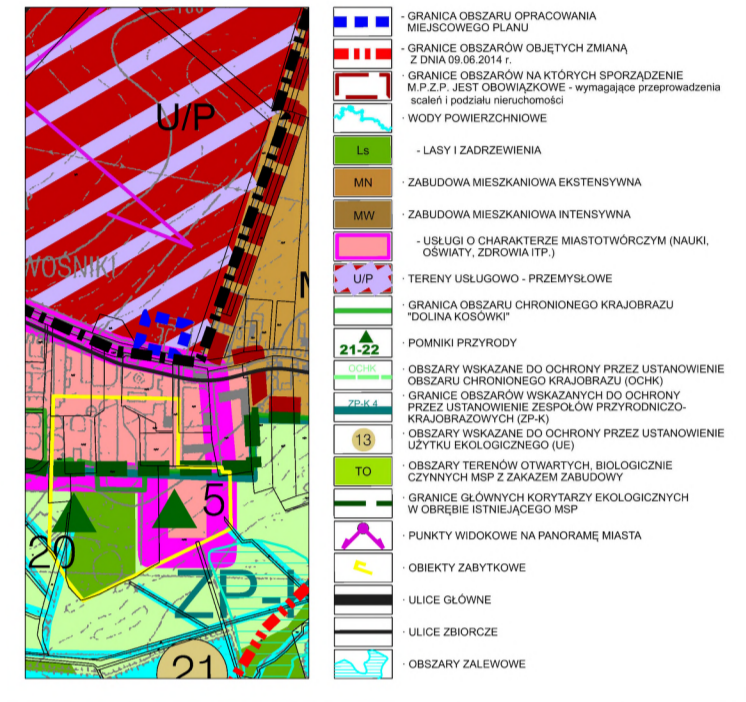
U/P

WOŚNIKI

M

5

20

ZP-

21

- GRANICA OBSZARU OPRACOWANIA MIEJSCOWEGO PLANU

- GRANICE OBSZARÓW OBJĘTYCH ZMIANĄ Z DNIA 09.06.2014 r.

- GRANICE OBSZARÓW NA KTÓRYCH SPORZĄDZENIE M.P.Z.P. JEST OBOWIĄZKOWE - wymagające przeprowadzenia scaleń i podziału nieruchomości

- WODY POWIERZCHNIOWE

Ls - LASY I ZADRZEWIENIA

MN - ZABUDOWA MIESZKANIOWA EKSTENSYWNA

MW - ZABUDOWA MIESZKANIOWA INTENSYWNA

- USŁUGI O CHARAKTERZE MIASTOTWÓRCZYM (NAUKI, OŚWIATY, ZDROWIA ITP.)

U/P - TERENY USŁUGOWO - PRZEMYSŁOWE

- GRANICA OBSZARU CHRONIONEGO KRAJOBRAZU "DOLINA KOSÓWKI"

21-22 - POMNIKI PRZYRODY

OCHK - OBSZARY WSKAZANE DO OCHRONY PRZEZ USTANOWIENIE OBSZARU CHRONIONEGO KRAJOBRAZU (OCHK)

ZP-K 4 - GRANICE OBSZARÓW WSKAZANYCH DO OCHRONY PRZEZ USTANOWIENIE ZESPOŁÓW PRZYRODNICZO-KRAJOBRAZOWYCH (ZP-K)

13 - OBSZARY WSKAZANE DO OCHRONY PRZEZ USTANOWIENIE UŻYTKU EKOLOGICZNEGO (UE)

TO - OBSZARY TERENÓW OTWARTYCH, BIOLOGICZNIE CZYNNYCH MSP Z ZAKAZEM ZABUDOWY

- GRANICE GŁÓWNYCH KORYTARZY EKOLOGICZNYCH W OBRĘBIE ISTNIEJĄCEGO MSP

- PUNKTY WIDOKOWE NA PANORAMĘ MIASTA

- OBIEKTY ZABYTKOWE

- ULICE GŁÓWNE

- ULICE ZBIORCZE

- OBSZARY ZALEWOWE